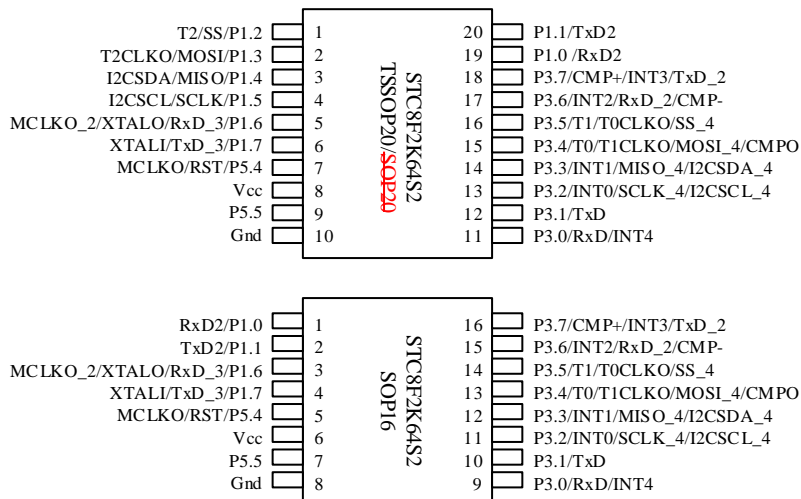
T2/SS/P1.2 1
T2CLKO/MOSI/P1.3 2
I2CSDA/MISO/P1.4 3
I2CSCL/SCLK/P1.5 4
MCLKO_2/XTALO/RxD_3/P1.6 5
XTALI/TxD_3/P1.7 6
MCLKO/RST/P5.4 7
Vcc 8
P5.5 9
Gnd 10

STC8F2K64S2
TSSOP20/SOP20

20 P1.1/TxD2
19 P1.0 /RxD2
18 P3.7/CMP+/INT3/TxD_2
17 P3.6/INT2/RxD_2/CMP-
16 P3.5/T1/T0CLKO/SS_4
15 P3.4/T0/T1CLKO/MOSI_4/CMPO
14 P3.3/INT1/MISO_4/I2CSDA_4
13 P3.2/INT0/SCLK_4/I2CSCL_4
12 P3.1/TxD
11 P3.0/RxD/INT4

RxD2/P1.0 1
TxD2/P1.1 2
MCLKO_2/XTALO/RxD_3/P1.6 3
XTALI/TxD_3/P1.7 4
MCLKO/RST/P5.4 5
Vcc 6
P5.5 7
Gnd 8

STC8F2K64S2
SOP16

16 P3.7/CMP+/INT3/TxD_2
15 P3.6/INT2/RxD_2/CMP-
14 P3.5/T1/T0CLKO/SS_4
13 P3.4/T0/T1CLKO/MOSI_4/CMPO
12 P3.3/INT1/MISO_4/I2CSDA_4
11 P3.2/INT0/SCLK_4/I2CSCL_4
10 P3.1/TxD
9 P3.0/RxD/INT4